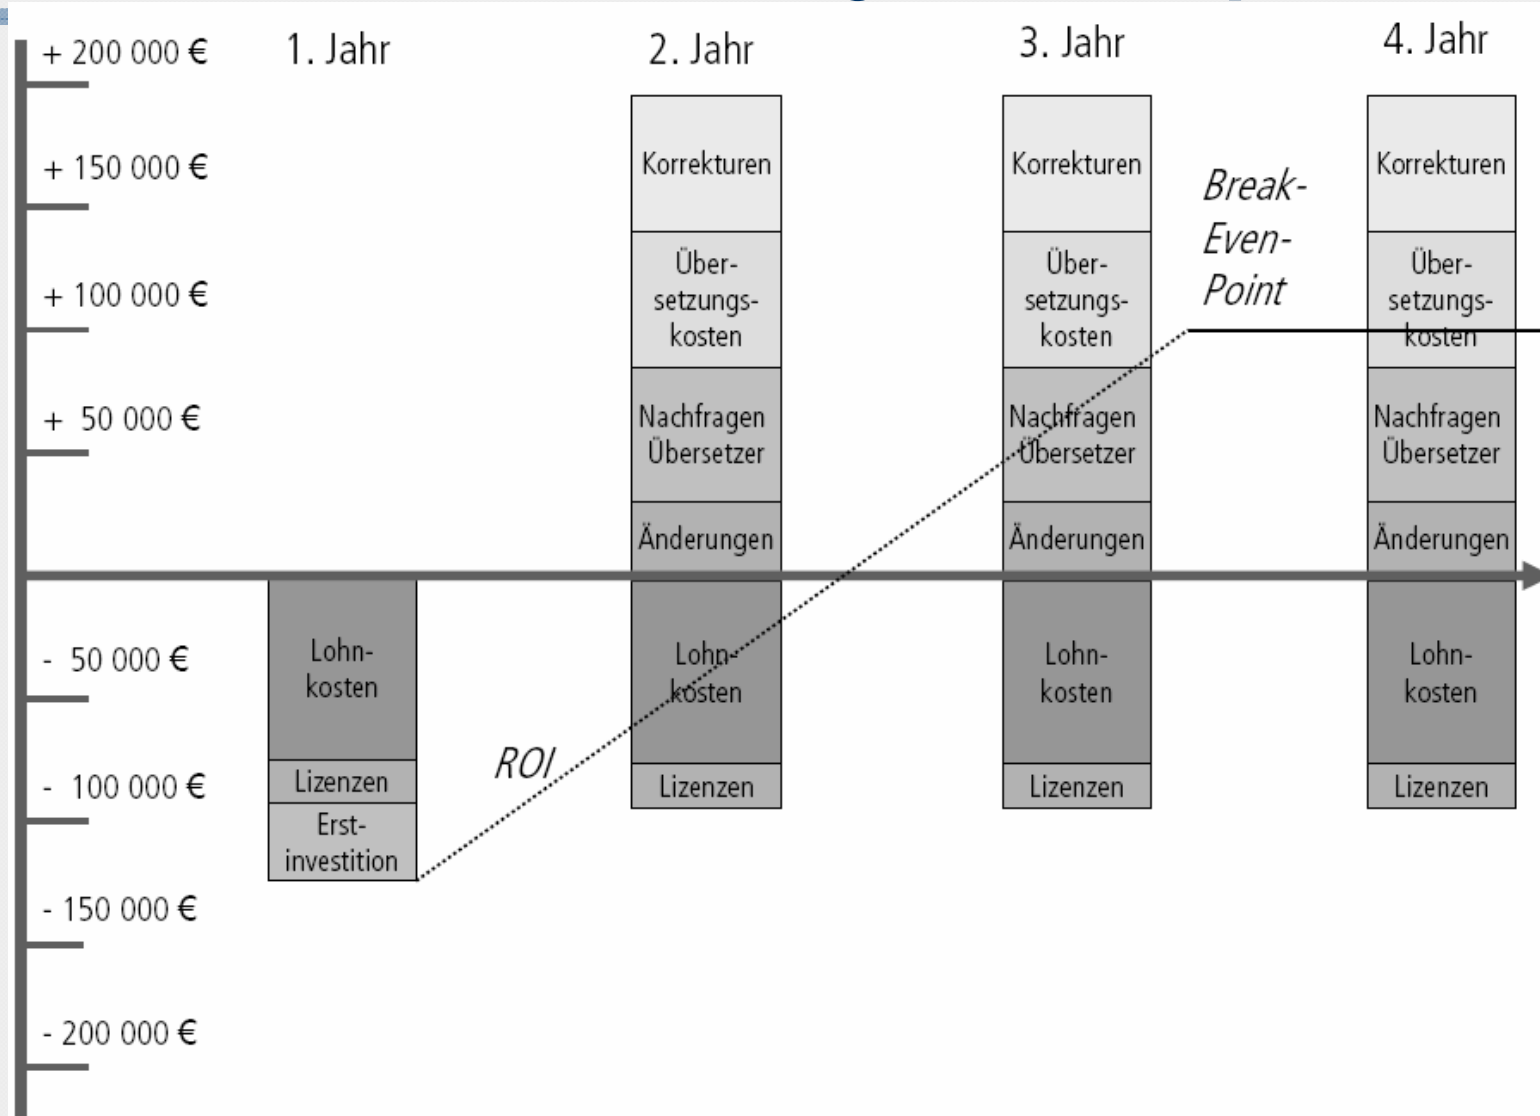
+ 200 000 €
1. Jahr
2. Jahr
3. Jahr
4. Jahr

+ 150 000 €

+ 100 000 €

+ 50 000 €

- 50 000 €

- 100 000 €

- 150 000 €

- 200 000 €

Lohnkosten
Lizenzen
Erstinvestition

ROI

Korrekturen
Übersetzungskosten
Nachfragen Übersetzer
Änderungen
Lohnkosten
Lizenzen

Korrekturen
Übersetzungskosten
Nachfragen Übersetzer
Änderungen
Lohnkosten
Lizenzen

Break-Even-Point

Korrekturen
Übersetzungskosten
Nachfragen Übersetzer
Änderungen
Lohnkosten
Lizenzen